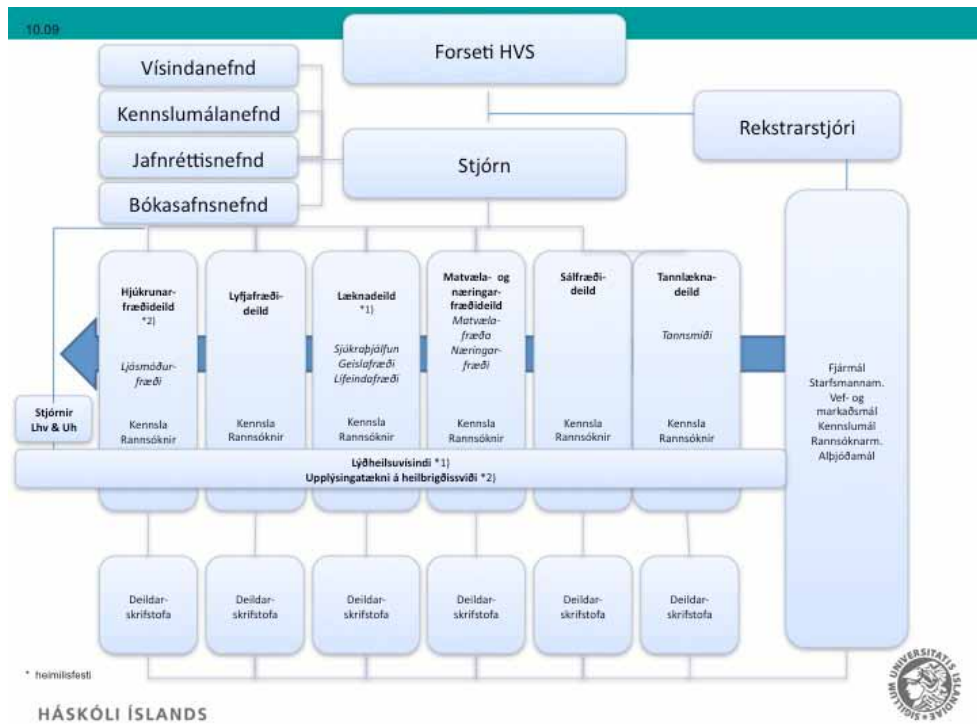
10.09

Forseti HVS

Vísindanefnd

Kennslumálanefnd

Jafnréttisnefnd

Bókasafnsnefnd

Stjórn

Rekstrarstjóri

Hjúkrunarfræðideild *2)

Ljósmóðurfræði

Kennsla Rannsóknir

Lyfjafræðideild

Kennsla Rannsóknir

Læknadeild *1)

Sjúkraþjálfun Geislafræði Lífeindafræði

Kennsla Rannsóknir

Matvæla- og næringarfræðideild

Matvælafræði Næringarfræði

Kennsla Rannsóknir

Sálfræðideild

Kennsla Rannsóknir

Tannlæknadeild

Tannsmiði

Kennsla Rannsóknir

Fjármál Starfsmannam. Vef- og markaðsmál Kennslumál Rannsóknarm. Alþjóðamál

Stjórnir Lhv & Uh

Lýðheilsuvísindi *1)
Upplýsingatækni á heilbrigðissviði *2)

Deildarskrifstofa

Deildarskrifstofa

Deildarskrifstofa

Deildarskrifstofa

Deildarskrifstofa

Deildarskrifstofa

* heimilisfesti

HÁSKÓLI ÍSLANDS

UNIVERSITATIS ISLANDIAE SIGILLUM